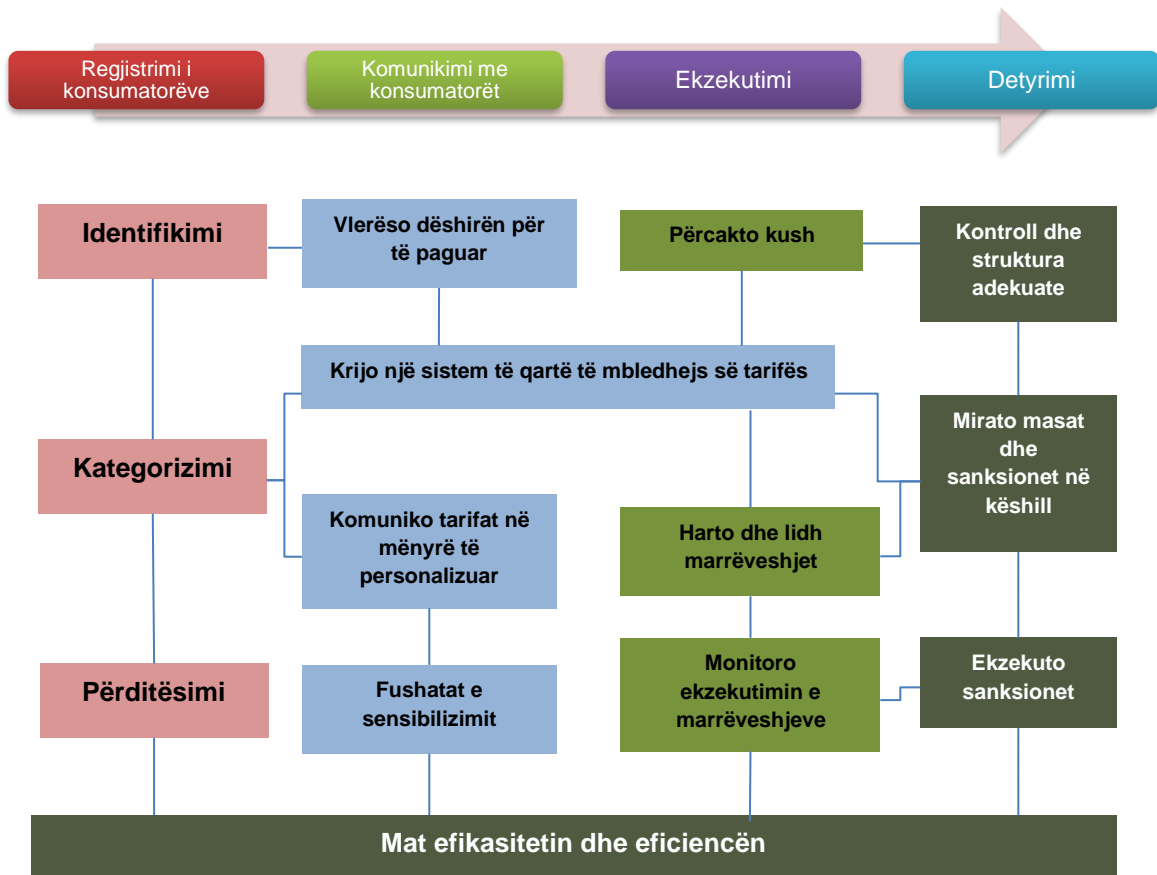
Regjistrimi i konsumatorëve

Komunikimi me konsumatorët

Ekzekutimi

Detyrimi

Identifikimi

Vlerëso dëshirën për të paguar

Përcakto kush

Kontroll dhe struktura adekuate

Krijo një sistem të qartë të mbledhejs së tarifës

Kategorizimi

Mirato masat dhe sanksionet në këshill

Komuniko tarifat në mënyrë të personalizuar

Harto dhe lidh marrëveshjet

Përditësimi

Fushatat e sensibilizimit

Monitoro ekzekutimin e marrëveshjeve

Ekzekuto sanksionet

Mat efikasitetin dhe eficiencën